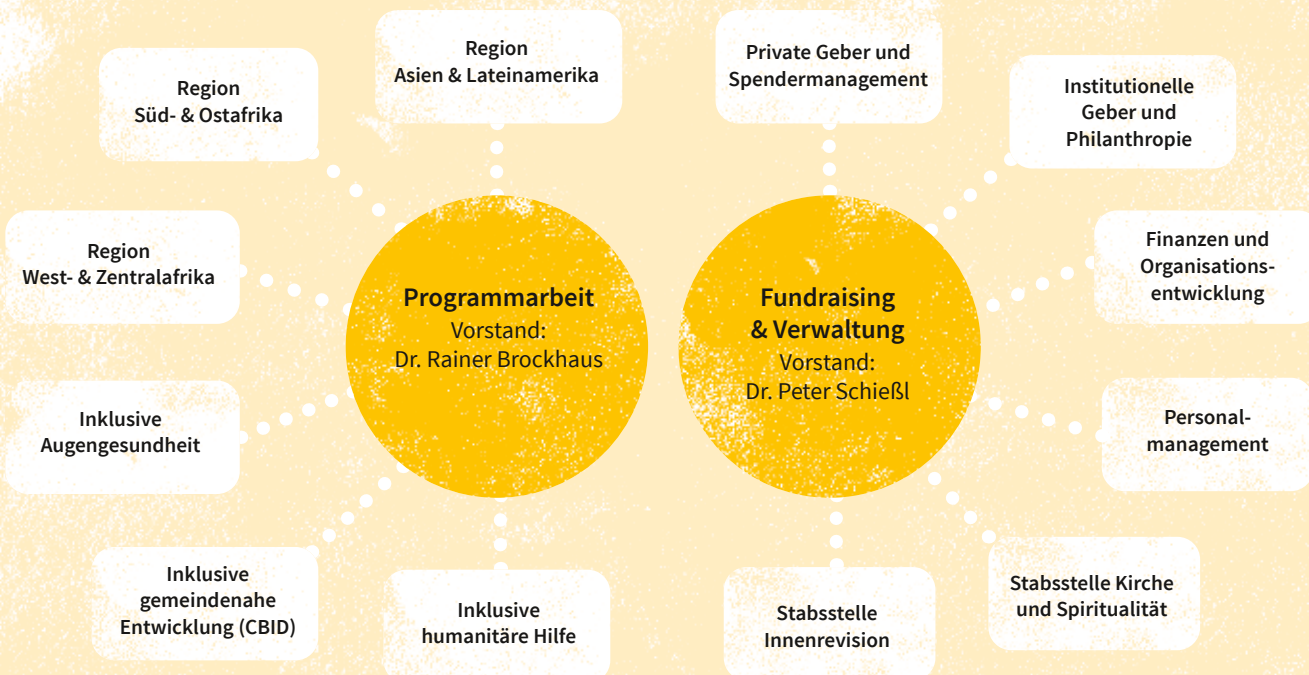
Region
Süd- & Ostafrika

Region
Asien & Lateinamerika

Private Geber und
Spendermanagement

Institutionelle
Geber und
Philanthropie

Region
West- & Zentralafrika

Programmarbeit
Vorstand:
Dr. Rainer Brockhaus

Fundraising
& Verwaltung
Vorstand:
Dr. Peter Schießl

Finanzen und
Organisationsentwicklung

Inklusive
Augengesundheit

Personalmanagement

Inklusive
gemeindenahe
Entwicklung (CBID)

Inklusive
humanitäre Hilfe

Stabsstelle
Innenrevision

Stabsstelle Kirche
und Spiritualität